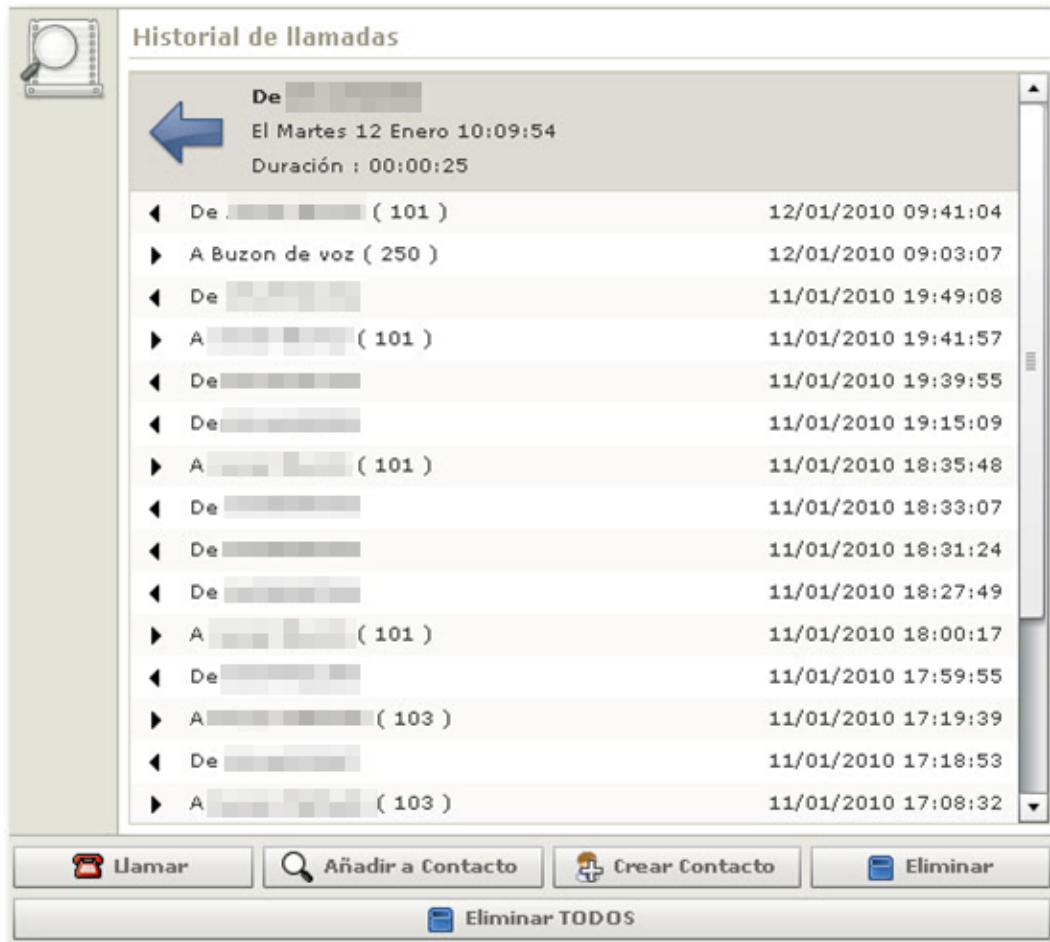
Historial de llamadas

De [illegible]
El Martes 12 Enero 10:09:54
Duración : 00:00:25

| | | |
|---|---|---|
| ◀ | De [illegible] ( 101 ) | 12/01/2010 09:41:04 |
| ▶ | A Buzon de voz ( 250 ) | 12/01/2010 09:03:07 |
| ◀ | De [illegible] | 11/01/2010 19:49:08 |
| ▶ | A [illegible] ( 101 ) | 11/01/2010 19:41:57 |
| ◀ | De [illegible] | 11/01/2010 19:39:55 |
| ◀ | De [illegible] | 11/01/2010 19:15:09 |
| ▶ | A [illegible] ( 101 ) | 11/01/2010 18:35:48 |
| ◀ | De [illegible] | 11/01/2010 18:33:07 |
| ◀ | De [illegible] | 11/01/2010 18:31:24 |
| ◀ | De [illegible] | 11/01/2010 18:27:49 |
| ▶ | A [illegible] ( 101 ) | 11/01/2010 18:00:17 |
| ◀ | De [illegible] | 11/01/2010 17:59:55 |
| ▶ | A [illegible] ( 103 ) | 11/01/2010 17:19:39 |
| ◀ | De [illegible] | 11/01/2010 17:18:53 |
| ▶ | A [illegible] ( 103 ) | 11/01/2010 17:08:32 |

Llamar
Añadir a Contacto
Crear Contacto
Eliminar
Eliminar TODOS